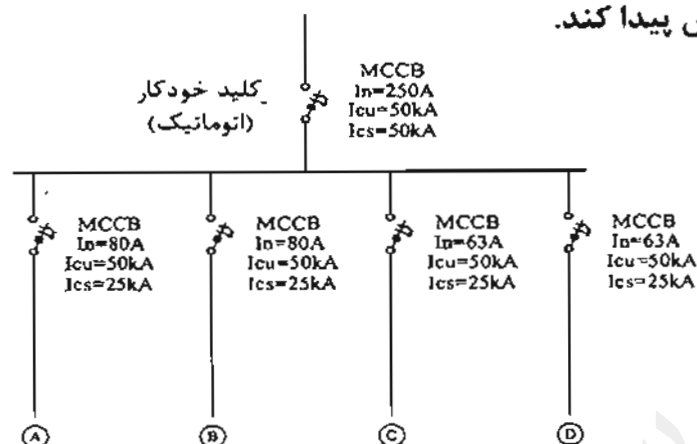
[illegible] پیدا کند.

کلید خودکار (اتوماتیک)

MCCB
In=250A
Icu=50kA
Ics=50kA

MCCB
In=80A
Icu=50kA
Ics=25kA

MCCB
In=80A
Icu=50kA
Ics=25kA

MCCB
In=63A
Icu=50kA
Ics=25kA

MCCB
In=63A
Icu=50kA
Ics=25kA

A

B

C

D